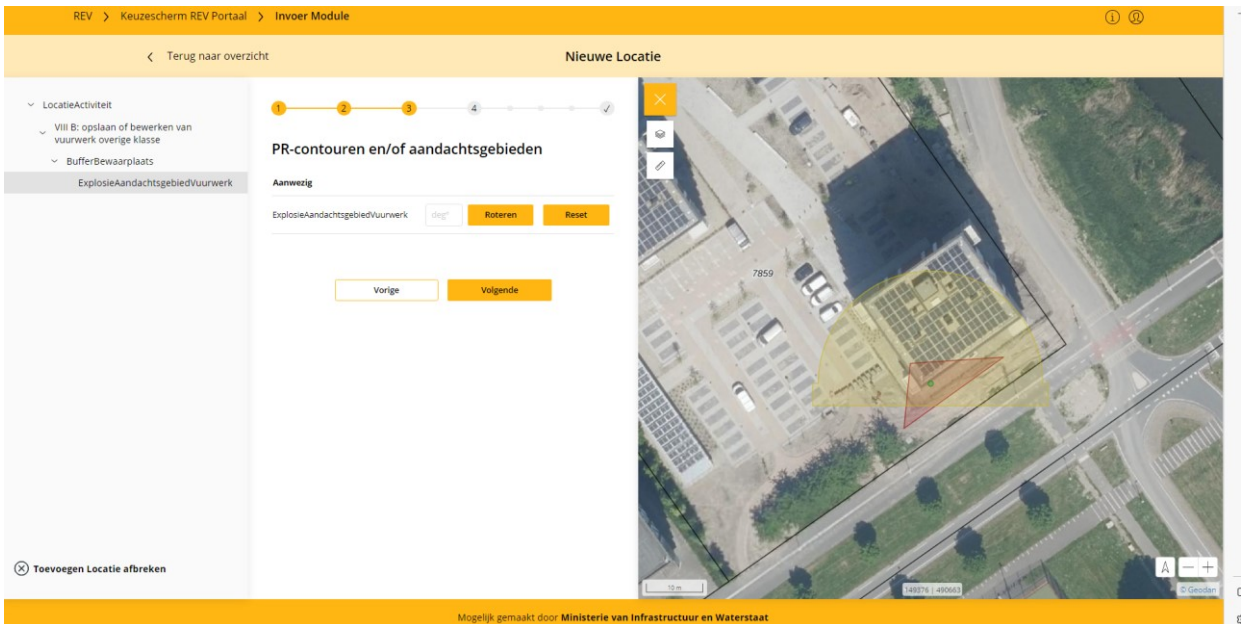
REV > Keuzescherm REV Portaal > Invoer Module

< Terug naar overzicht

Nieuwe Locatie

LocatieActiviteit

VIII B: opslaan of bewerken van vuurwerk overige klasse

BufferBewaarplaats

ExplosieAandachtsgebiedVuurwerk

1 2 3 4 ✓

PR-contouren en/of aandachtsgebieden

Aanwezig

ExplosieAandachtsgebiedVuurwerk deg° Roteren Reset

Vorige Volgende

Toevoegen Locatie afbreken

7859

10 m

149576 | 490663

© Geodan

A − +

Mogelijk gemaakt door Ministerie van Infrastructuur en Waterstaat